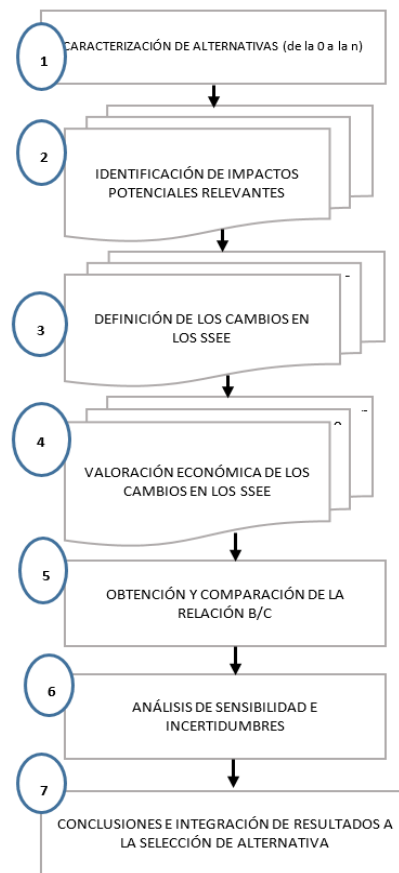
1
CARACTERIZACIÓN DE ALTERNATIVAS (de la 0 a la n)

2
IDENTIFICACIÓN DE IMPACTOS POTENCIALES RELEVANTES

3
DEFINICIÓN DE LOS CAMBIOS EN LOS SSEE

4
VALORACIÓN ECONÓMICA DE LOS CAMBIOS EN LOS SSEE

5
OBTENCIÓN Y COMPARACIÓN DE LA RELACIÓN B/C

6
ANÁLISIS DE SENSIBILIDAD E INCERTIDUMBRES

7
CONCLUSIONES E INTEGRACIÓN DE RESULTADOS A LA SELECCIÓN DE ALTERNATIVA